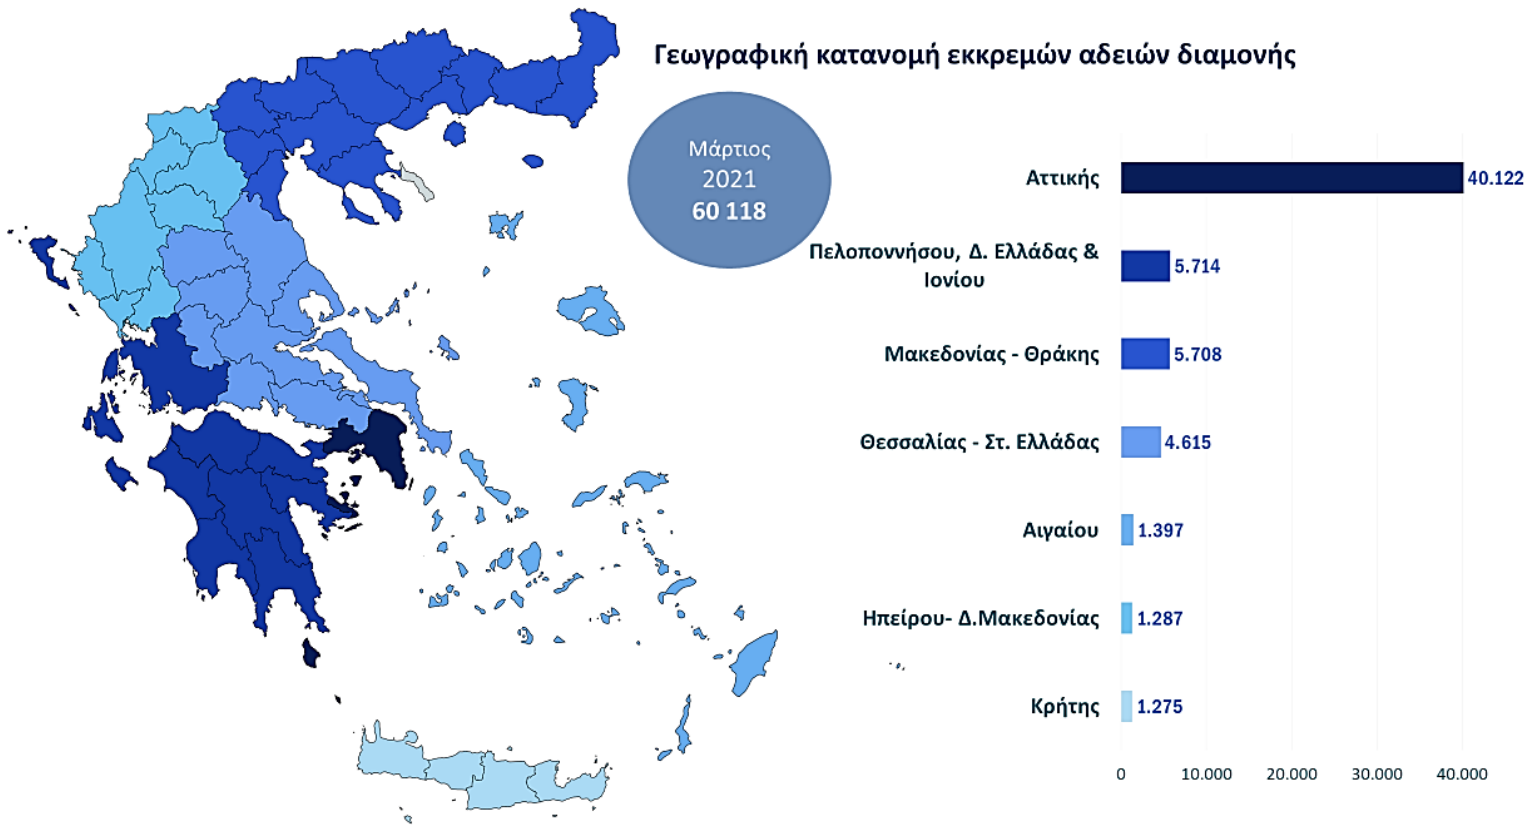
Γεωγραφική κατανομή εκκρεμών αδειών διαμονής

Μάρτιος
2021
60 118

Αττικής 40.122
Πελοποννήσου, Δ. Ελλάδας & Ιονίου 5.714
Μακεδονίας - Θράκης 5.708
Θεσσαλίας - Στ. Ελλάδας 4.615
Αιγαίου 1.397
Ηπείρου- Δ.Μακεδονίας 1.287
Κρήτης 1.275

0 10.000 20.000 30.000 40.000